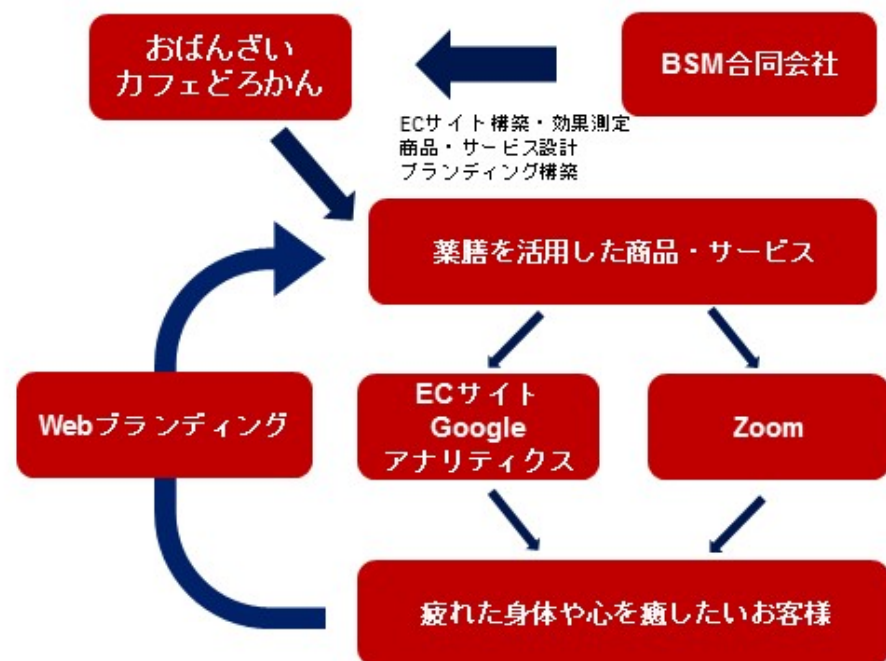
おばんざい
カフェどろかん

BSM合同会社

ECサイト構築・効果測定
商品・サービス設計
ブランディング構築

薬膳を活用した商品・サービス

Webブランディング

ECサイト
Google
アナリティクス

Zoom

疲れた身体や心を癒したいお客様